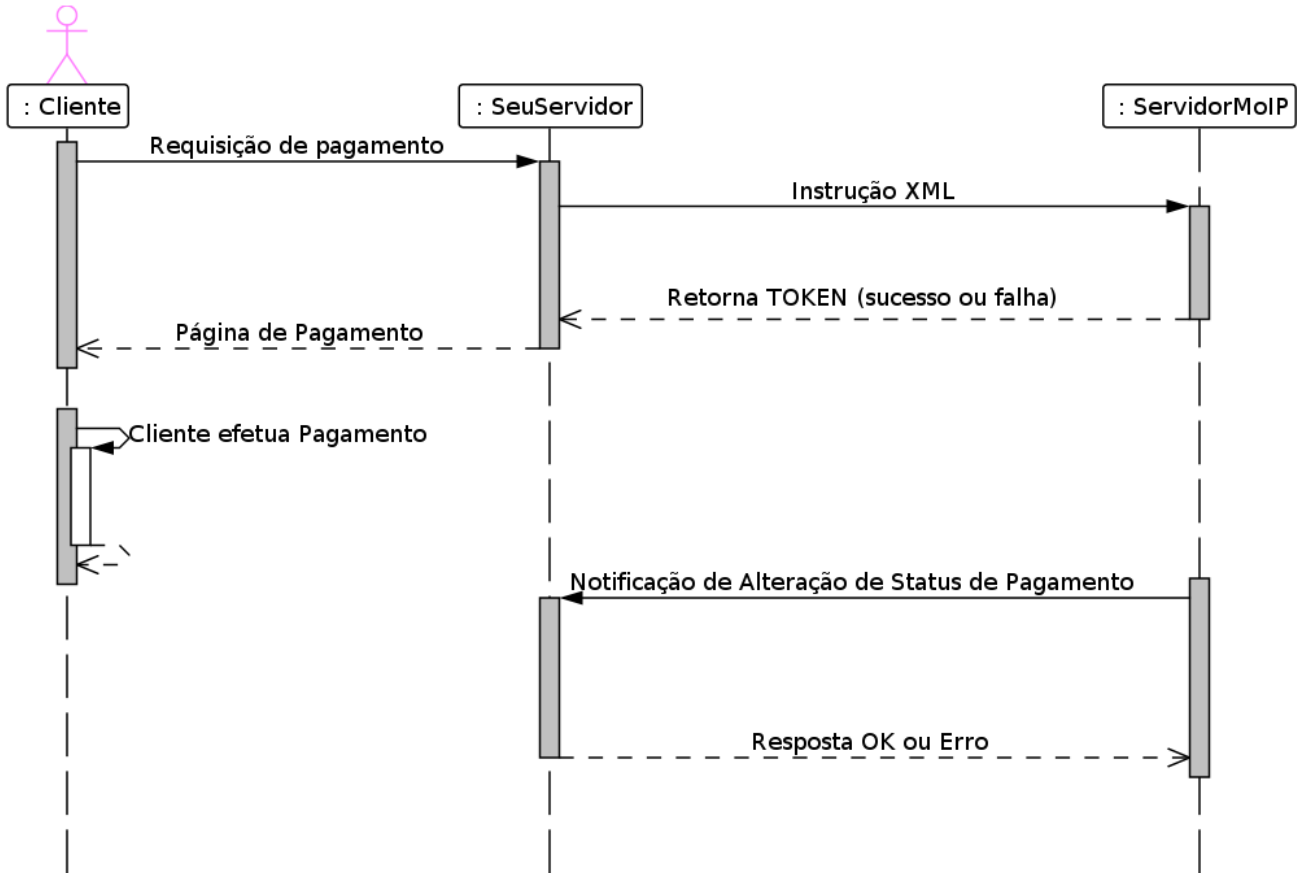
: Cliente

: SeuServidor

: ServidorMoIP

Requisição de pagamento

Instrução XML

Retorna TOKEN (sucesso ou falha)

Página de Pagamento

Cliente efetua Pagamento

Notificação de Alteração de Status de Pagamento

Resposta OK ou Erro